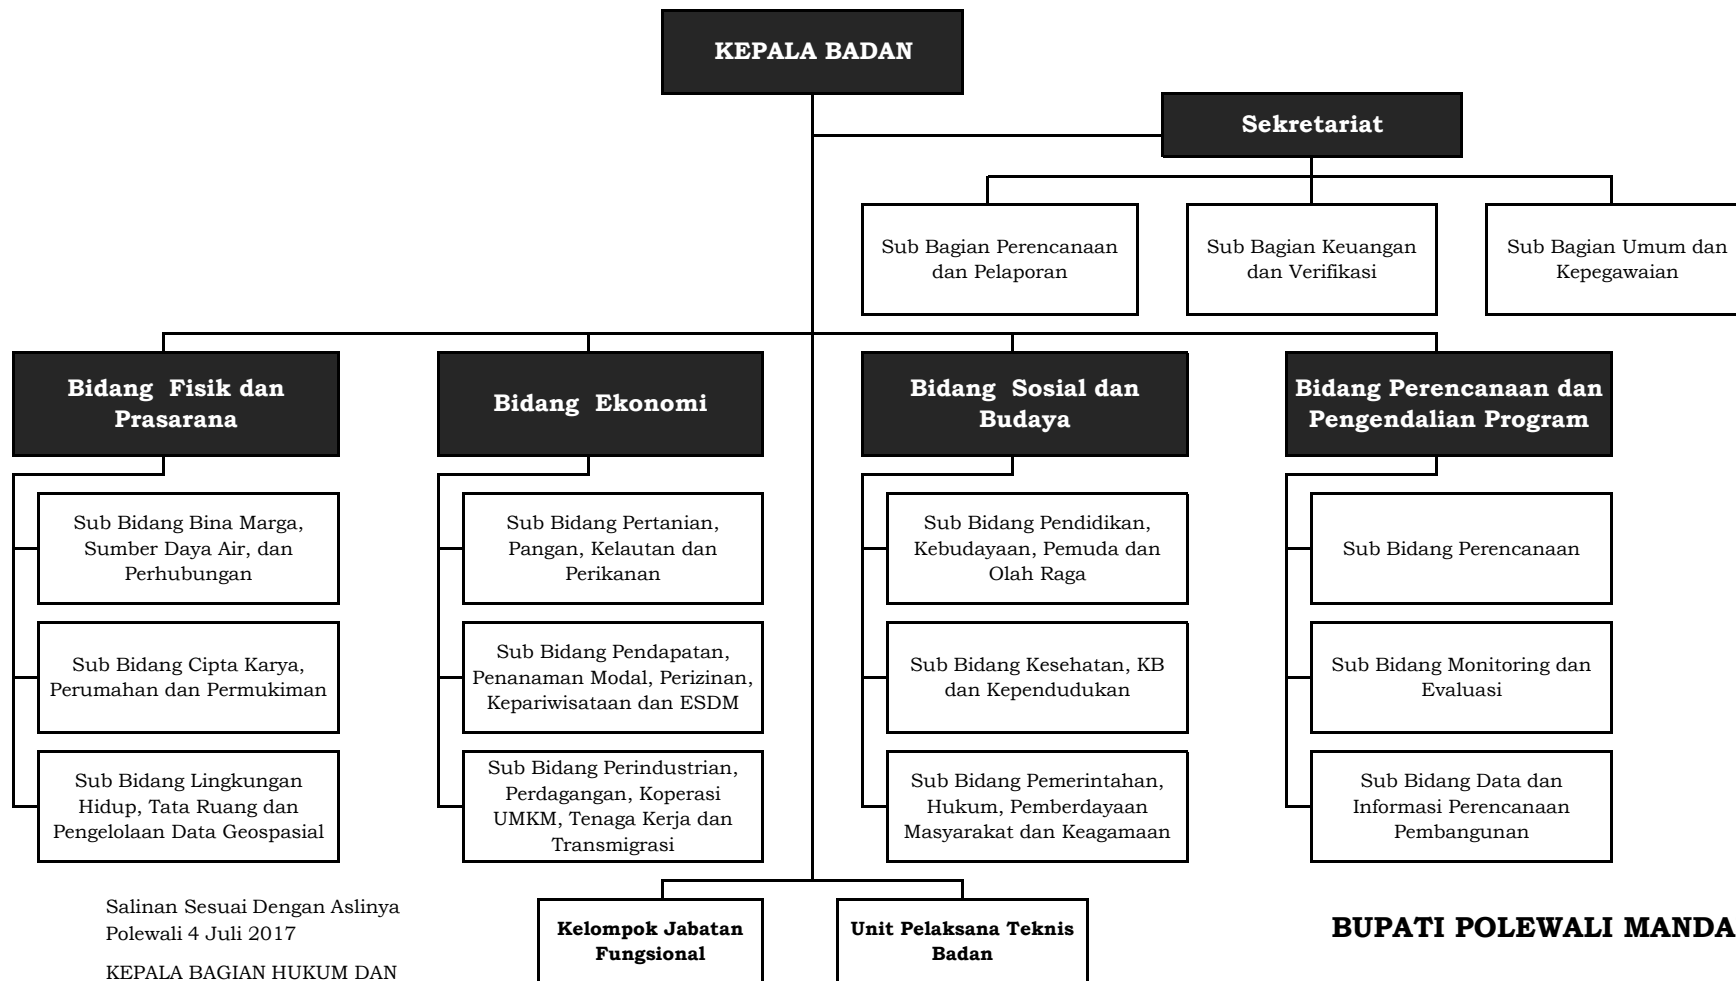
KEPALA BADAN

Sekretariat

Sub Bagian Perencanaan dan Pelaporan

Sub Bagian Keuangan dan Verifikasi

Sub Bagian Umum dan Kepegawaian

Bidang Fisik dan Prasarana

Sub Bidang Bina Marga, Sumber Daya Air, dan Perhubungan

Sub Bidang Cipta Karya, Perumahan dan Permukiman

Sub Bidang Lingkungan Hidup, Tata Ruang dan Pengelolaan Data Geospasial

Bidang Ekonomi

Sub Bidang Pertanian, Pangan, Kelautan dan Perikanan

Sub Bidang Pendapatan, Penanaman Modal, Perizinan, Kepariwisataan dan ESDM

Sub Bidang Perindustrian, Perdagangan, Koperasi UMKM, Tenaga Kerja dan Transmigrasi

Bidang Sosial dan Budaya

Sub Bidang Pendidikan, Kebudayaan, Pemuda dan Olah Raga

Sub Bidang Kesehatan, KB dan Kependudukan

Sub Bidang Pemerintahan, Hukum, Pemberdayaan Masyarakat dan Keagamaan

Bidang Perencanaan dan Pengendalian Program

Sub Bidang Perencanaan

Sub Bidang Monitoring dan Evaluasi

Sub Bidang Data dan Informasi Perencanaan Pembangunan

Kelompok Jabatan Fungsional

Unit Pelaksana Teknis Badan

Salinan Sesuai Dengan Aslinya
Polewali 4 Juli 2017

KEPALA BAGIAN HUKUM DAN

BUPATI POLEWALI MANDA